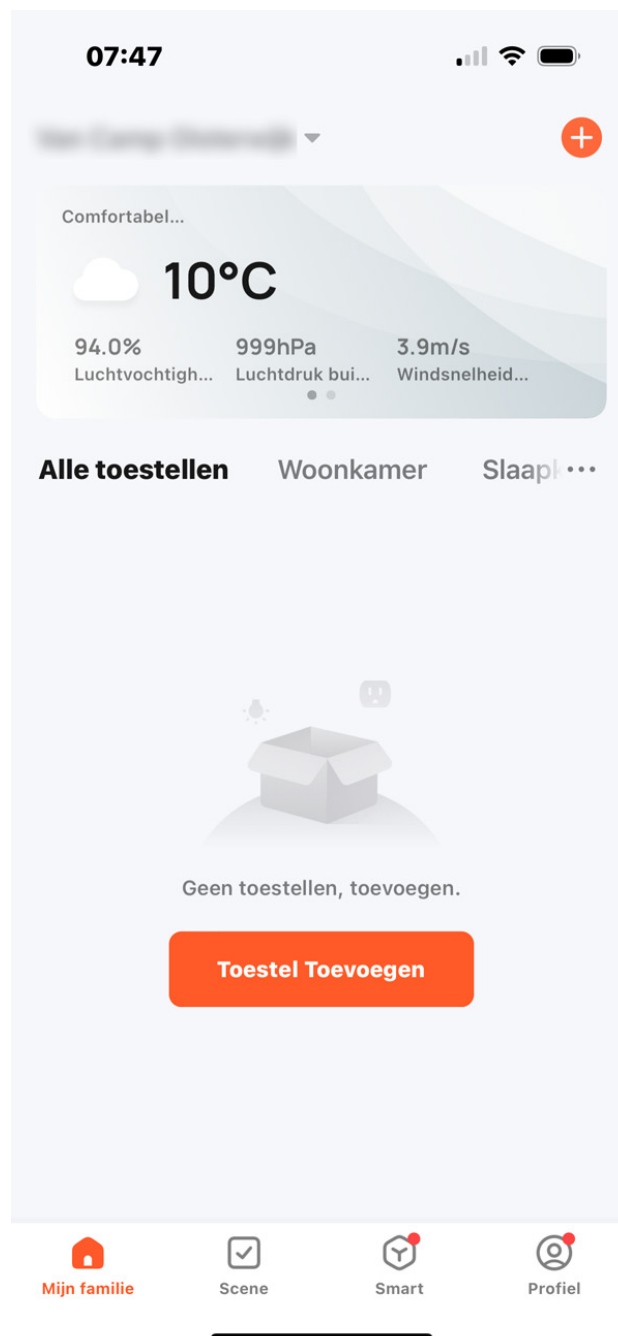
07:47

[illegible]

Comfortabel...

10°C

94.0%
Luchtvochtigh...

999hPa
Luchtdruk bui...

3.9m/s
Windsnelheid...

Alle toestellen   Woonkamer   Slaapk ···

Geen toestellen, toevoegen.

Toestel Toevoegen

Mijn familie   Scene   Smart   Profiel